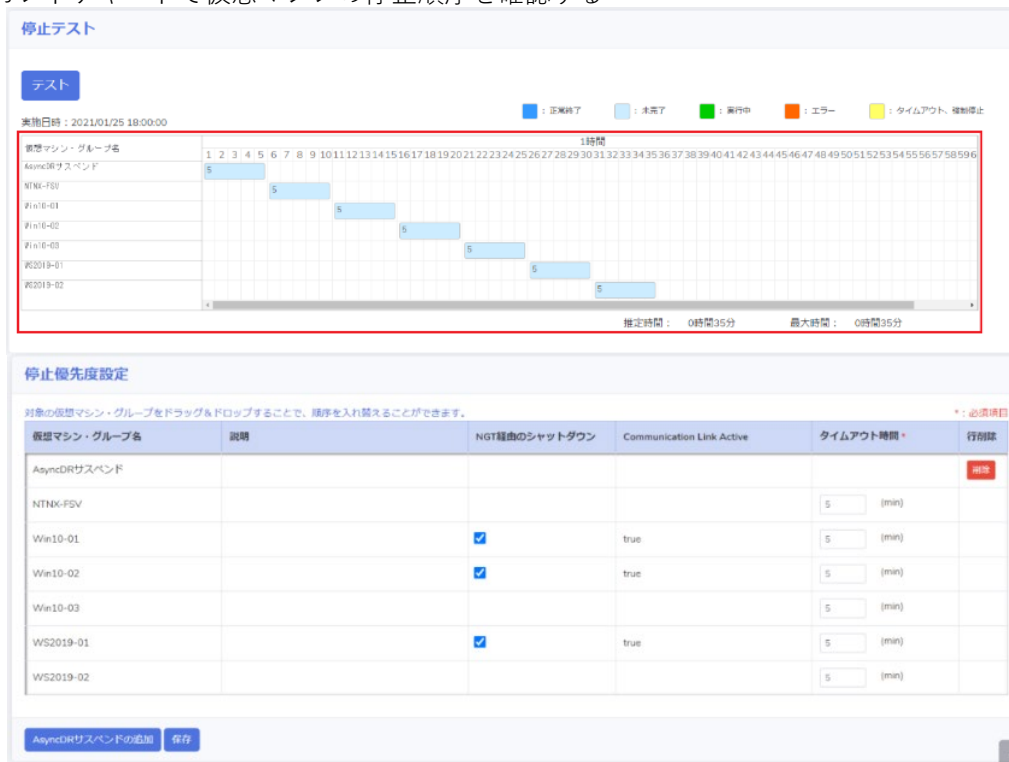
停止テスト

テスト

実施日時：2021/01/25 18:00:00

：正常終了　：未完了　：実行中　：エラー　：タイムアウト、複数停止

仮想マシン・グループ名

1時間

1 2 3 4 5 6 7 8 9 10 11 12 13 14 15 16 17 18 19 20 21 22 23 24 25 26 27 28 29 30 31 32 33 34 35 36 37 38 39 40 41 42 43 44 45 46 47 48 49 50 51 52 53 54 55 56 57 58 59 60

AsyncDRサスペンド　5
NTNX-FSV　5
Win10-01　5
Win10-02　5
Win10-03　5
WS2019-01　5
WS2019-02　5

推定時間：　0時間35分　　最大時間：　0時間35分

停止優先度設定

対象の仮想マシン・グループをドラッグ＆ドロップすることで、順序を入れ替えることができます。

*：必須項目

| 仮想マシン・グループ名 | 説明 | NGT経由のシャットダウン | Communication Link Active | タイムアウト時間 * | 行削除 |
|---|---|---|---|---|---|
| AsyncDRサスペンド | | | | | 削除 |
| NTNX-FSV | | | | 5 (min) | |
| Win10-01 | | ☑ | true | 5 (min) | |
| Win10-02 | | ☑ | true | 5 (min) | |
| Win10-03 | | | | 5 (min) | |
| WS2019-01 | | ☑ | true | 5 (min) | |
| WS2019-02 | | | | 5 (min) | |

AsyncDRサスペンドの追加　保存